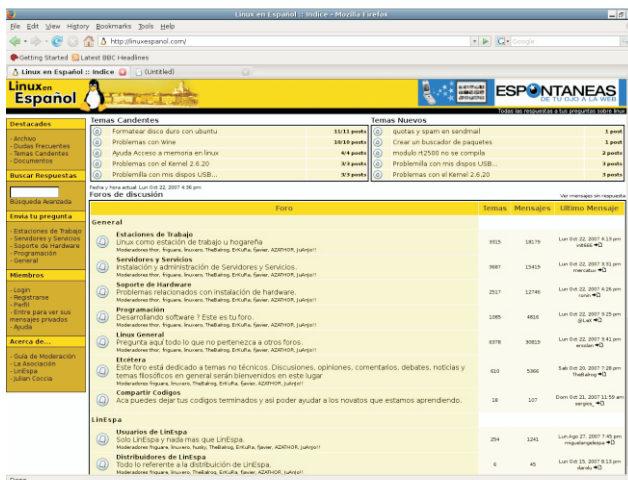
Linux en Español :: Indice - Mozilla Firefox

File Edit View History Bookmarks Tools Help

http://linuxespanol.com/

Google

Getting Started Latest BBC Headlines

Linux en Español :: Indice (Untitled)

Linux en Español

ESPONTANEAS
DE TU OJO A LA WEB

Todas las respuestas a tus preguntas sobre linux

Destacados

- Archivo
- Dudas Frecuentes
- Temas Candentes
- Documentos

Buscar Respuestas

Búsqueda Avanzada

Envia tu pregunta

- Estaciones de Trabajo
- Servidores y Servicios
- Soporte de Hardware
- Programación
- General

Miembros

- Login
- Registrarse
- Perfil
- Entra para ver sus mensajes privados
- Ayuda

Acerca de...

- Guia de Moderación
- La Asociación
- LinEspa
- Julian Coccia

Temas Candentes

| | |
|---|---|
| Formatear disco duro con ubuntu | 11/11 posts |
| Problemas con Wine | 10/10 posts |
| Ayuda Acceso a memoria en linux | 4/4 posts |
| Problemas con el Kernel 2.6.20 | 3/3 posts |
| Problemilla con mis dispos USB... | 3/3 posts |

Temas Nuevos

| | |
|---|---|
| quotas y spam en sendmail | 1 post |
| Crear un buscador de paquetes | 1 post |
| modulo rt2500 no se compila | 2 posts |
| Problemilla con mis dispos USB... | 3 posts |
| Problemas con el Kernel 2.6.20 | 3 posts |

Fecha y hora actual: Lun Oct 22, 2007 4:36 pm

Foros de discusión

Ver mensajes sin respuesta

| | Foro | Temas | Mensajes | Ultimo Mensaje |
|---|---|---|---|---|
| General | | | | |
| | Estaciones de Trabajo<br>Linux como estación de trabajo u hogareña<br>Moderadores thor, figuera, linuxero, TheBalrog, ErKuRa, fjavier, AZATHOR, JuAnjo!! | 5915 | 18179 | Lun Oct 22, 2007 4:13 pm<br>ic6k8 |
| | Servidores y Servicios<br>Instalación y administración de Servidores y Servicios.<br>Moderadores thor, figuera, linuxero, TheBalrog, ErKuRa, fjavier, AZATHOR, JuAnjo!! | 3887 | 13419 | Lun Oct 22, 2007 3:01 pm<br>mercatus |
| | Soporte de Hardware<br>Problemas relacionados con instalación de hardware.<br>Moderadores thor, figuera, linuxero, TheBalrog, ErKuRa, fjavier, AZATHOR, JuAnjo!! | 2517 | 12746 | Lun Oct 22, 2007 4:26 pm<br>ronin |
| | Programación<br>Desarrollando software ? Este es tu foro.<br>Moderadores thor, figuera, linuxero, TheBalrog, ErKuRa, fjavier, AZATHOR, JuAnjo!! | 1065 | 4816 | Lun Oct 22, 2007 3:25 pm<br>@Lait |
| | Linux General<br>Pregunta aquí todo lo que no pertenezca a otros foros.<br>Moderadores thor, figuera, linuxero, TheBalrog, ErKuRa, fjavier, AZATHOR, JuAnjo!! | 6978 | 30819 | Lun Oct 22, 2007 3:41 pm<br>ersolen |
| | Etcétera<br>Este foro está dedicado a temas no técnicos. Discusiones, opiniones, comentarios, debates, noticias y temas filosóficos en general serán bienvenidos en este lugar<br>Moderadores thor, figuera, linuxero, TheBalrog, ErKuRa, fjavier, AZATHOR, JuAnjo!! | 610 | 5366 | Sab Oct 20, 2007 7:28 pm<br>TheBalrog |
| | Compartir Codigos<br>Aca puedes dejar tus codigos terminados y asi poder ayudar a los novatos que estamos aprendiendo.<br>Moderadores thor, figuera, linuxero, TheBalrog, ErKuRa, fjavier, AZATHOR, JuAnjo!! | 18 | 107 | Dom Oct 21, 2007 11:58 am<br>sergios |
| LinEspa | | | | |
| | Usuarios de LinEspa<br>Solo LinEspa y nada mas que LinEspa.<br>Moderadores figuera, linuxero, husky, TheBalrog, ErKuRa, fjavier, AZATHOR, JuAnjo!! | 254 | 1241 | Lun Ago 27, 2007 7:45 pm<br>miguelangelesps |
| | Distribuidores de LinEspa<br>Todo lo referente a la distribución de LinEspa.<br>Moderadores figuera, linuxero, TheBalrog, ErKuRa, fjavier, AZATHOR, JuAnjo!! | 6 | 45 | Lun Oct 15, 2007 8:13 pm<br>dandv |

Done